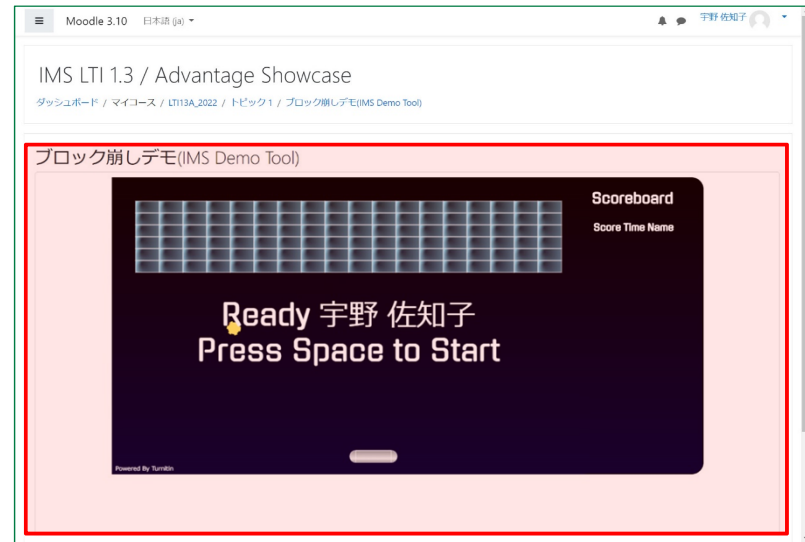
≡ Moodle 3.10 日本語 (ja) ▾

宇野 佐知子

IMS LTI 1.3 / Advantage Showcase

ダッシュボード / マイコース / LTI13A_2022 / トピック 1 / ブロック崩しデモ(IMS Demo Tool)

ブロック崩しデモ(IMS Demo Tool)

Scoreboard

Score Time Name

Ready 宇野 佐知子
Press Space to Start

Powered By Turnitin